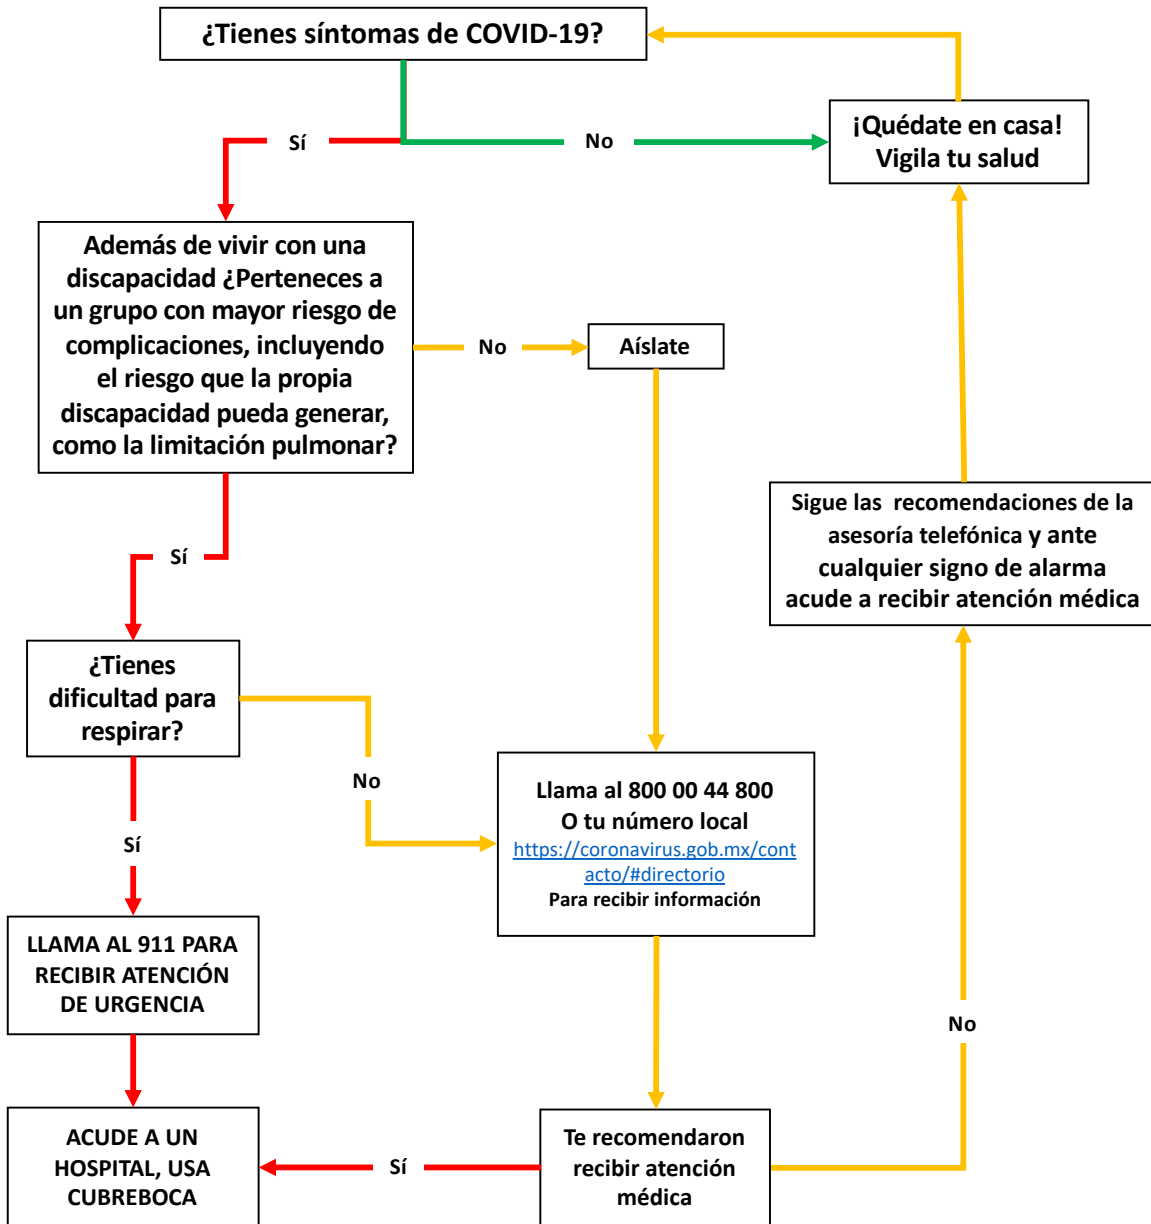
¿Tienes síntomas de COVID-19?

Sí

No

¡Quédate en casa! Vigila tu salud

Además de vivir con una discapacidad ¿Perteneces a un grupo con mayor riesgo de complicaciones, incluyendo el riesgo que la propia discapacidad pueda generar, como la limitación pulmonar?

No

Aíslate

Sí

Sigue las recomendaciones de la asesoría telefónica y ante cualquier signo de alarma acude a recibir atención médica

¿Tienes dificultad para respirar?

No

Llama al 800 00 44 800
O tu número local
https://coronavirus.gob.mx/contacto/#directorio
Para recibir información

Sí

LLAMA AL 911 PARA RECIBIR ATENCIÓN DE URGENCIA

No

ACUDE A UN HOSPITAL, USA CUBREBOCA

Sí

Te recomendaron recibir atención médica